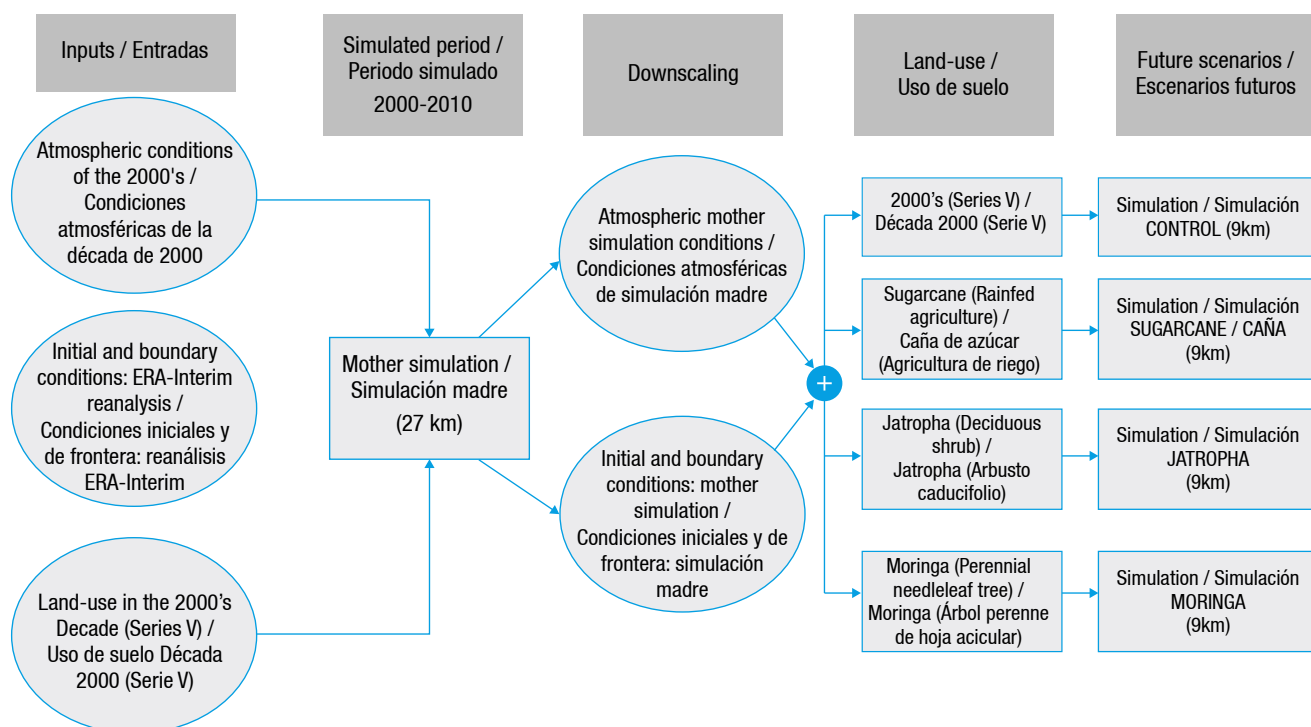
Inputs / Entradas

Simulated period / Periodo simulado 2000-2010

Downscaling

Land-use / Uso de suelo

Future scenarios / Escenarios futuros

Atmospheric conditions of the 2000's / Condiciones atmosféricas de la década de 2000

Initial and boundary conditions: ERA-Interim reanalysis / Condiciones iniciales y de frontera: reanálisis ERA-Interim

Land-use in the 2000's Decade (Series V) / Uso de suelo Década 2000 (Serie V)

Mother simulation / Simulación madre (27 km)

Atmospheric mother simulation conditions / Condiciones atmosféricas de simulación madre

Initial and boundary conditions: mother simulation / Condiciones iniciales y de frontera: simulación madre

+

2000's (Series V) / Década 2000 (Serie V)

Simulation / Simulación CONTROL (9km)

Sugarcane (Rainfed agriculture) / Caña de azúcar (Agricultura de riego)

Simulation / Simulación SUGARCANE / CAÑA (9km)

Jatropha (Deciduous shrub) / Jatropha (Arbusto caducifolio)

Simulation / Simulación JATROPHA (9km)

Moringa (Perennial needleleaf tree) / Moringa (Árbol perenne de hoja acicular)

Simulation / Simulación MORINGA (9km)